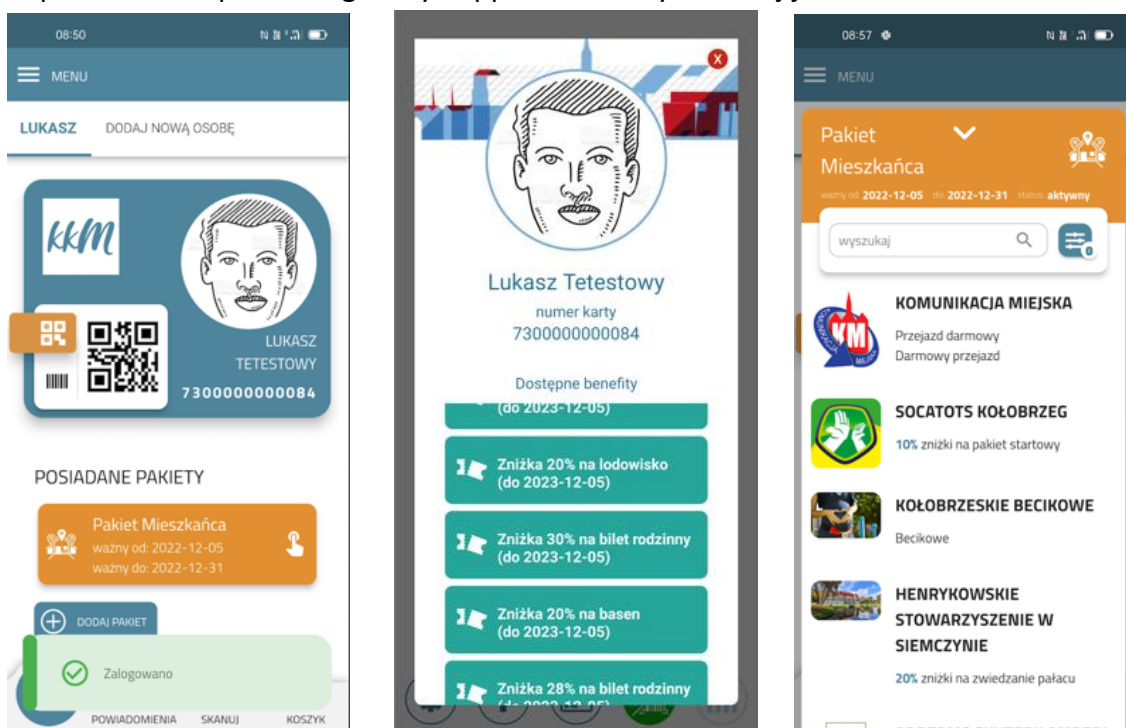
08:50

MENU

LUKASZ DODAJ NOWĄ OSOBĘ

KKM

LUKASZ
TETESTOWY
7300000000084

POSIADANE PAKIETY

Pakiet Mieszkańca
ważny od: 2022-12-05
ważny do: 2022-12-31

DODAJ PAKIET

Zalogowano

POWIADOMIENIA SKANUJ KOSZYK

Lukasz Tetestowy
numer karty
7300000000084

Dostępne benefity

(do 2023-12-05)

Zniżka 20% na lodowisko (do 2023-12-05)

Zniżka 30% na bilet rodzinny (do 2023-12-05)

Zniżka 20% na basen (do 2023-12-05)

Zniżka 28% na bilet rodzinny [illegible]

08:57

MENU

Pakiet Mieszkańca
ważny od 2022-12-05 do 2022-12-31 status aktywny

wyszukaj

KOMUNIKACJA MIEJSKA
Przejazd darmowy
Darmowy przejazd

SOCATOTS KOŁOBRZEG
10% zniżki na pakiet startowy

KOŁOBRZESKIE BECIKOWE
Becikowe

HENRYKOWSKIE STOWARZYSZENIE W SIEMCZYNIE
20% zniżki na zwiedzanie pałacu